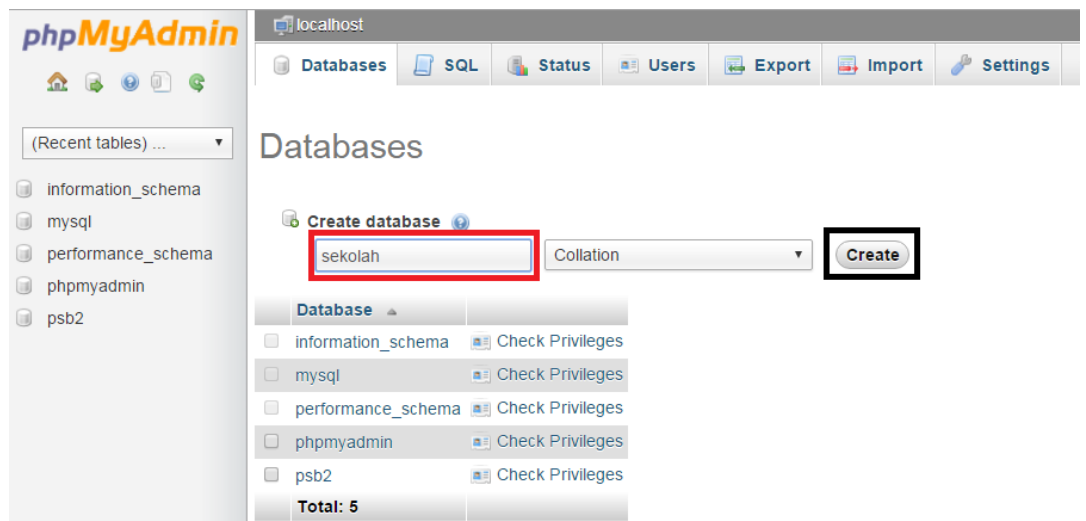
phpMyAdmin

(Recent tables) ...

information_schema
mysql
performance_schema
phpmyadmin
psb2

localhost

Databases SQL Status Users Export Import Settings

Databases

Create database

sekolah

Collation

Create

| | Database | |
|---|---|---|
| | information_schema | Check Privileges |
| | mysql | Check Privileges |
| | performance_schema | Check Privileges |
| | phpmyadmin | Check Privileges |
| | psb2 | Check Privileges |
| | Total: 5 | |